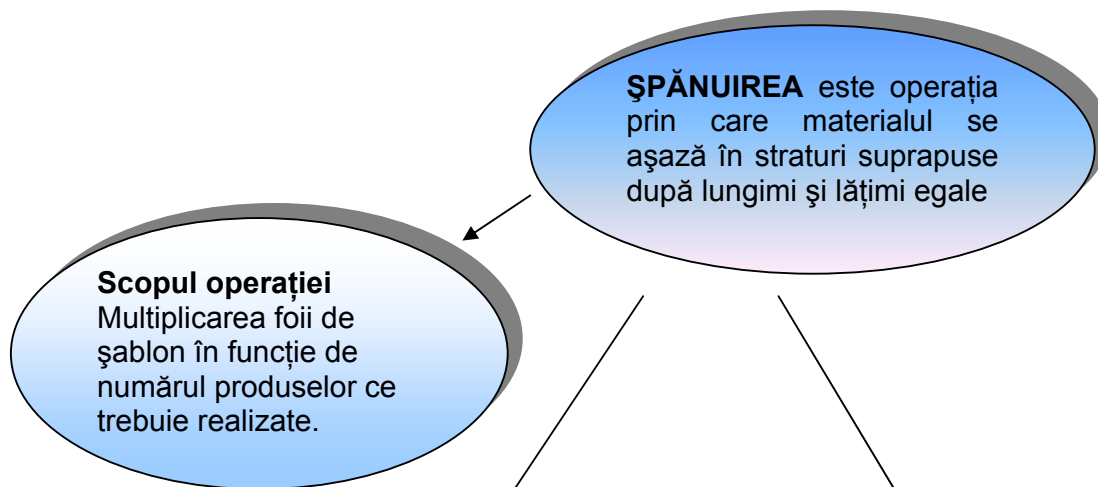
**ŞPĂNUIREA** este operația prin care materialul se aşază în straturi suprapuse după lungimi şi lățimi egale

**Scopul operației**
Multiplicarea foii de şablon în funcție de numărul produselor ce trebuie realizate.